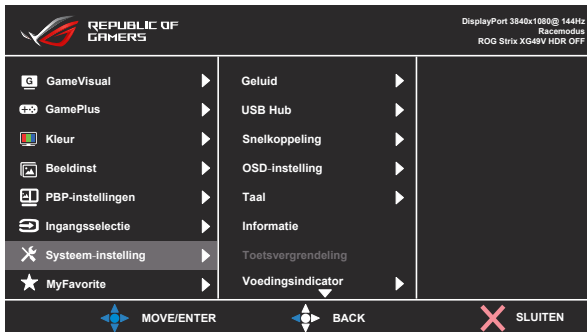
REPUBLIC OF GAMERS

DisplayPort 3840x1080@ 144Hz
Racemodus
ROG Strix XG49V HDR OFF

GameVisual
GamePlus
Kleur
Beeldinst
PBP-instellingen
Ingangsselectie
Systeem-instelling
MyFavorite

Geluid
USB Hub
Snelkoppeling
OSD-instelling
Taal
Informatie
Toetsvergrendeling
Voedingsindicator

MOVE/ENTER
BACK
SLUITEN